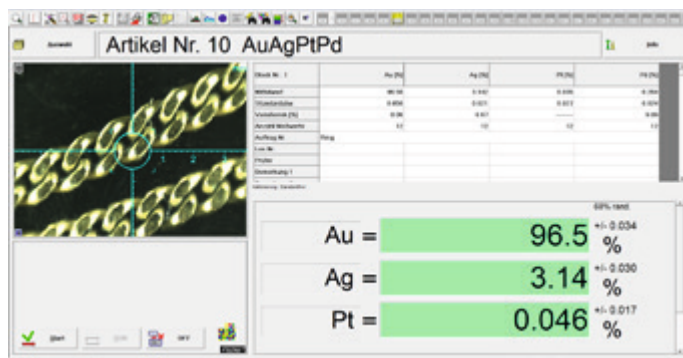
Auswahl

Artikel Nr. 10 AuAgPtPd

Info

1 2

| Block Nr.: 1 | Au [%] | Ag [%] | Pt [%] | Pd [%] |
|---|---|---|---|---|
| Mittelwert | 96.50 | 3.142 | 0.035 | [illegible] |
| Standardabw. | 0.056 | 0.021 | 0.013 | 0.024 |
| Variationsk. [%] | 0.06 | 0.67 | ------ | 0.06 |
| Anzahl Messwerte | 12 | 12 | 12 | 12 |
| Auftrag Nr | Ring | | | |
| Los Nr | | | | |
| Prüfer | | | | |
| Bemerkung 1 | | | | |

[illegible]

68% rand.

Au = 96.5 +/- 0.034 %

Ag = 3.14 +/- 0.030 %

Pt = 0.046 +/- 0.017 %

Start

Edit

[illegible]

Off